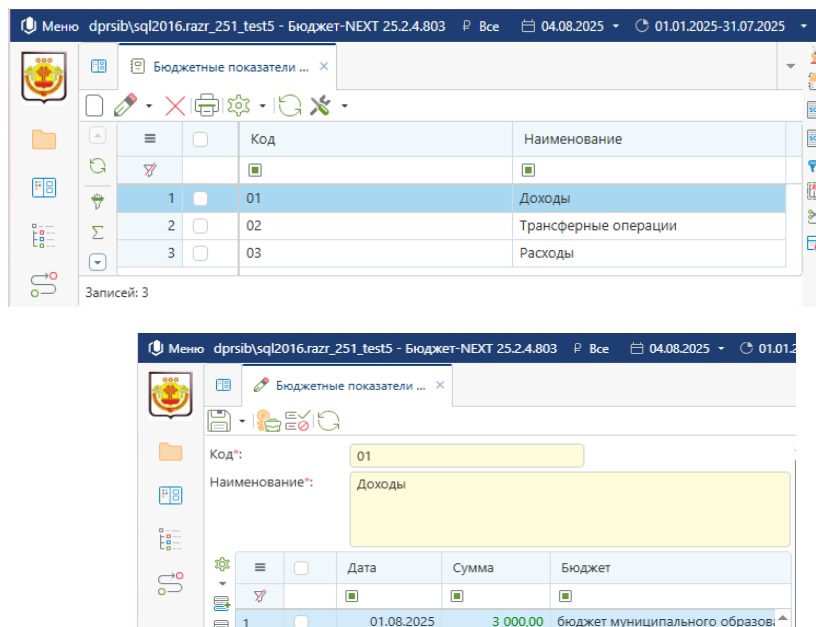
Меню dprsib\sql2016.razr_251_test5 - Бюджет-NEXT 25.2.4.803 ₽ Все 04.08.2025 01.01.2025-31.07.2025

Бюджетные показатели ...

| ≡ | | Код | Наименование |
|---|---|---|---|
| | | | |
| 1 | | 01 | Доходы |
| 2 | | 02 | Трансферные операции |
| 3 | | 03 | Расходы |

Записей: 3

Меню dprsib\sql2016.razr_251_test5 - Бюджет-NEXT 25.2.4.803 ₽ Все 04.08.2025 01.01.2

Бюджетные показатели ...

Код*: 01

Наименование*: Доходы

| ≡ | | Дата | Сумма | Бюджет |
|---|---|---|---|---|
| | | | | |
| 1 | | 01.08.2025 | 3 000,00 | бюджет муниципального образова |